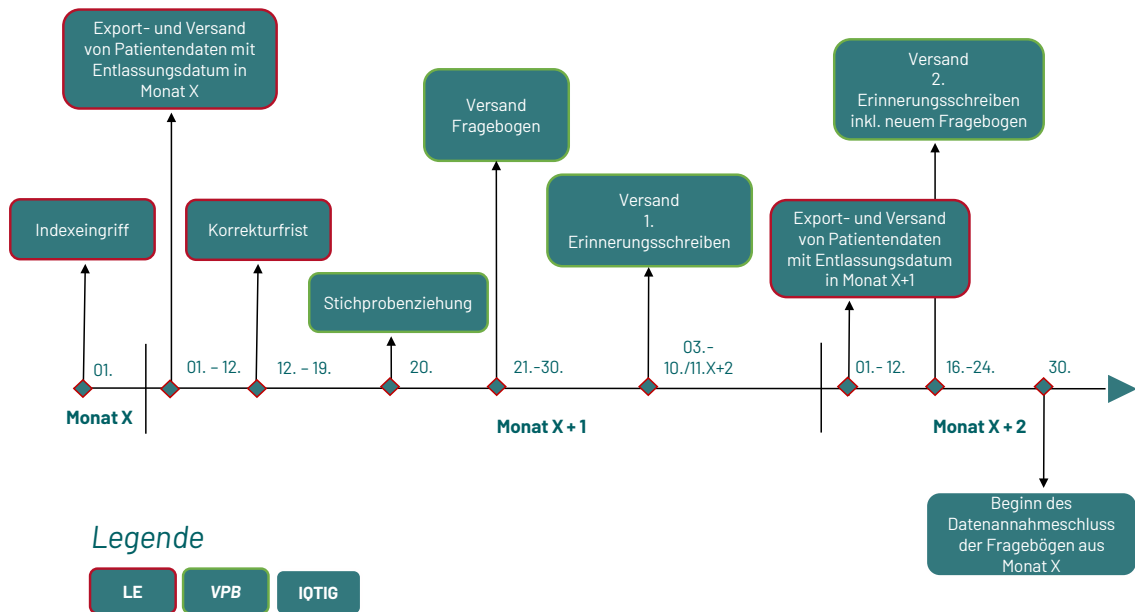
Export- und Versand von Patientendaten mit Entlassungsdatum in Monat X

Versand 2. Erinnerungsschreiben inkl. neuem Fragebogen

Versand Fragebogen

Indexeingriff

Korrekturfrist

Versand 1. Erinnerungsschreiben

Export- und Versand von Patientendaten mit Entlassungsdatum in Monat X+1

Stichprobenziehung

01.

01. – 12.

12. – 19.

20.

21.-30.

03.-
10./11.X+2

01.- 12.

16.-24.

30.

Monat X

Monat X + 1

Monat X + 2

Beginn des Datenannahmeschluss der Fragebögen aus Monat X

Legende

LE

VPB

IQTIG